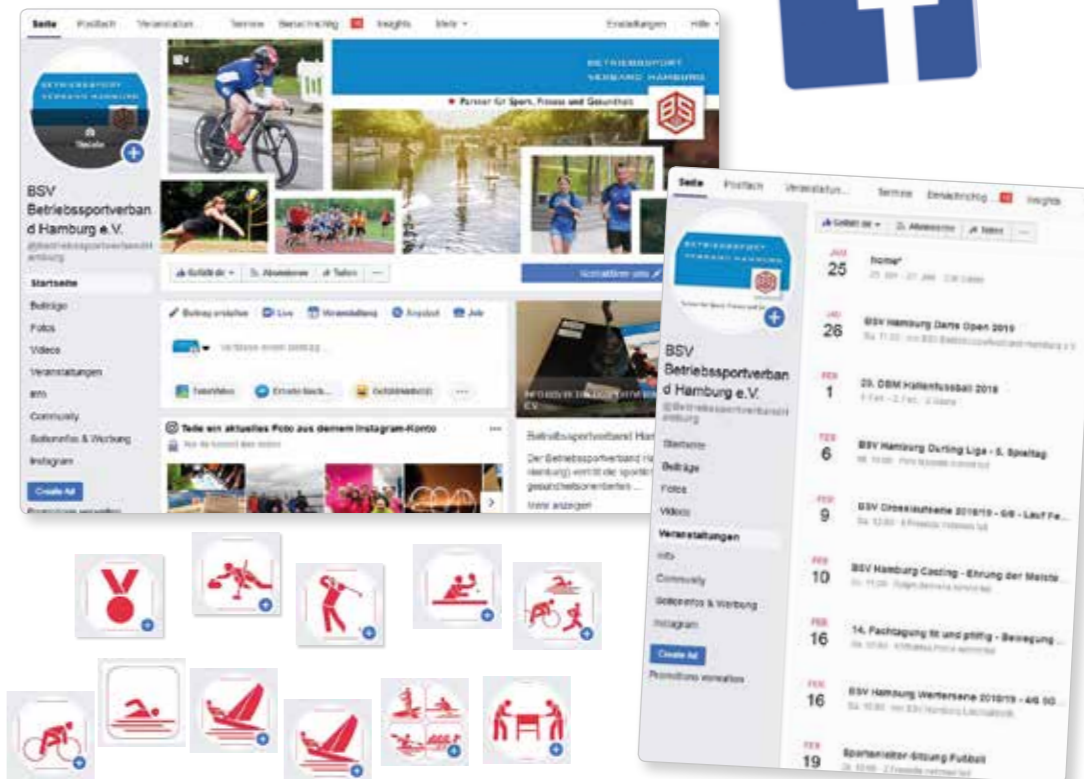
Seite Postfach Veranstaltun Termine Benachrichtig Insights Mehr Einstellungen Hilfe

BETRIEBSSPORT VERBAND HAMBURG

Partner für Sport, Fitness und Gesundheit

BSV Betriebssportverband Hamburg e.V.

@betriebssportverbandhamburg

Startseite
Beiträge
Fotos
Videos
Veranstaltungen
Info
Community
Gutscheine & Werbung
Instagram

Create Ad

Gefällt dir Abonnieren Teilen

Kontaktiere uns

Beitrag erstellen Live Veranstaltung Angebot Job

Verfasse einen Beitrag...

Foto/Video Erhalte Nach... Gefühl/Aktivität

Teile ein aktuelles Foto aus deinem Instagram-Konto

Betriebssportverband Ham

Der Betriebssportverband H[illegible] Hamburg) vertritt die sportl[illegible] gesundheitsorientiertes ...

Mehr anzeigen

Seite Postfach Veranstaltun Termine Benachrichtig Insights

BSV Betriebssportverband Hamburg e.V.

@Betriebssportverbandhamburg

Startseite
Beiträge
Fotos
Videos
Veranstaltungen
Info
Community
Gutscheine & Werbung
Instagram

Create Ad

Promotions verwalten

Gefällt dir Abonnieren Teilen

JAN 25 home*

JAN 26 BSV Hamburg Darts Open 2019

FEB 1 29. DBM Hallenfussball 2019

FEB 6 BSV Hamburg Darting Liga - 5. Spieltag

FEB 9 BSV Crosslaufserie 2018/19 - 6/8 - Lauf Fe...

FEB 10 BSV Hamburg Casting - Ehrung der Meiste...

FEB 16 14. Fachtagung fit und pfiffig - Bewegung ...

FEB 16 BSV Hamburg Werferserie 2018/19 - 4/6 SG...

FEB 19 Sportanleiter-Sitzung Fußball